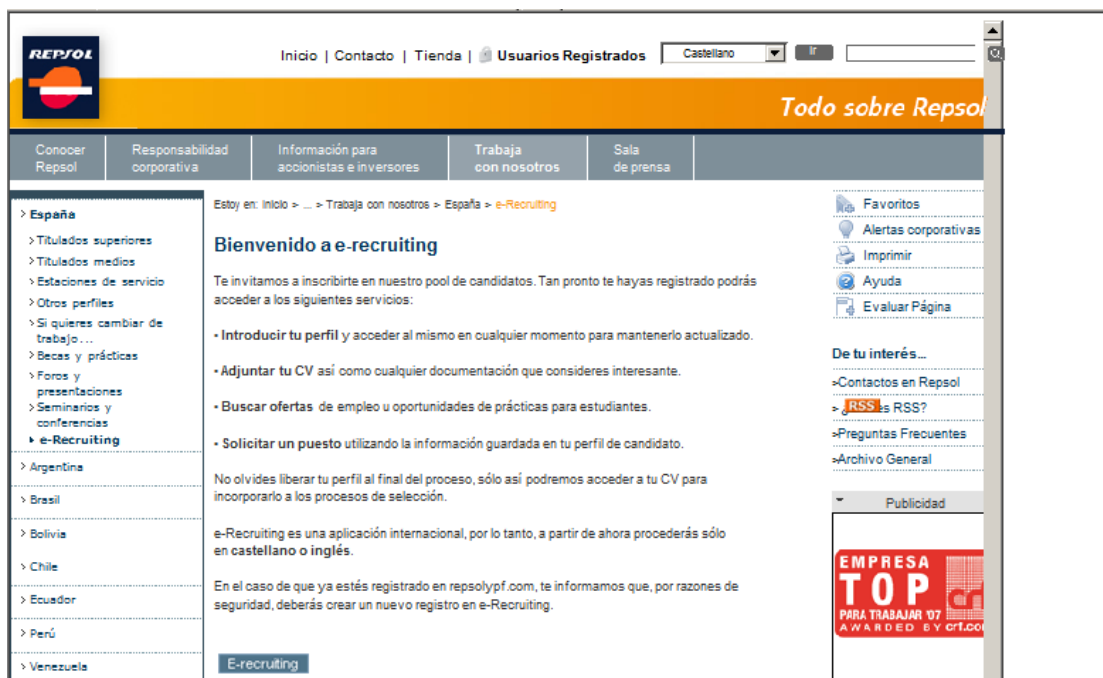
REPSOL

Inicio | Contacto | Tienda | Usuarios Registrados Castellano Ir

Todo sobre Repsol

Conocer Repsol
Responsabilidad corporativa
Información para accionistas e inversores
Trabaja con nosotros
Sala de prensa

> España
> Titulados superiores
> Titulados medios
> Estaciones de servicio
> Otros perfiles
> Si quieres cambiar de trabajo ...
> Becas y prácticas
> Foros y presentaciones
> Seminarios y conferencias
e-Recruiting
> Argentina
> Brasil
> Bolivia
> Chile
> Ecuador
> Perú
> Venezuela

Estoy en: Inicio > ... > Trabaja con nosotros > España > e-Recruiting

Bienvenido a e-recruiting

Te invitamos a inscribirte en nuestro pool de candidatos. Tan pronto te hayas registrado podrás acceder a los siguientes servicios:

• Introducir tu perfil y acceder al mismo en cualquier momento para mantenerlo actualizado.

• Adjuntar tu CV así como cualquier documentación que consideres interesante.

• Buscar ofertas de empleo u oportunidades de prácticas para estudiantes.

• Solicitar un puesto utilizando la información guardada en tu perfil de candidato.

No olvides liberar tu perfil al final del proceso, sólo así podremos acceder a tu CV para incorporarlo a los procesos de selección.

e-Recruiting es una aplicación internacional, por lo tanto, a partir de ahora procederás sólo en castellano o inglés.

En el caso de que ya estés registrado en repsolypf.com, te informamos que, por razones de seguridad, deberás crear un nuevo registro en e-Recruiting.

E-recruiting

Favoritos
Alertas corporativas
Imprimir
Ayuda
Evaluar Página

De tu interés...
>Contactos en Repsol
>¿RSS es RSS?
>Preguntas Frecuentes
>Archivo General

Publicidad

EMPRESA TOP PARA TRABAJAR '07 AWARDED BY crf.co